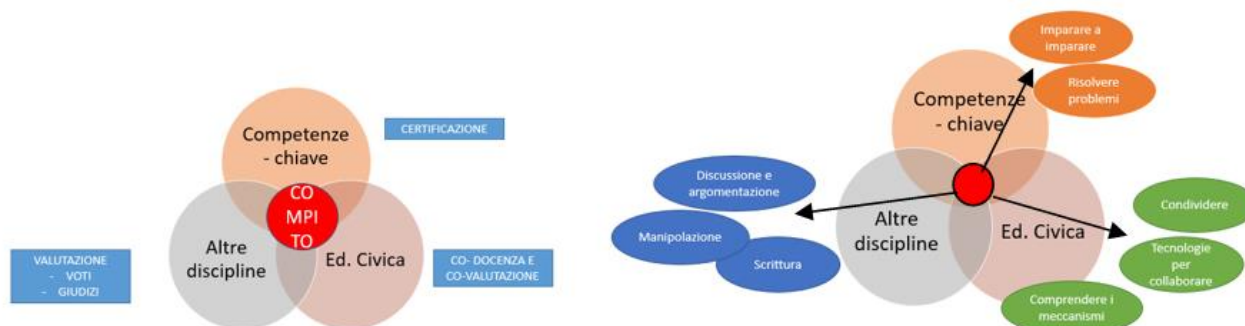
Competenze - chiave

CERTIFICAZIONE

CO MPI TO

Altre discipline

Ed. Civica

VALUTAZIONE
- VOTI
- GIUDIZI

CO- DOCENZA E CO-VALUTAZIONE

Imparare a imparare

Risolvere problemi

Competenze - chiave

Discussione e argomentazione

Manipolazione

Scrittura

Altre discipline

Ed. Civica

Condividere

Tecnologie per collaborare

Comprendere i meccanismi